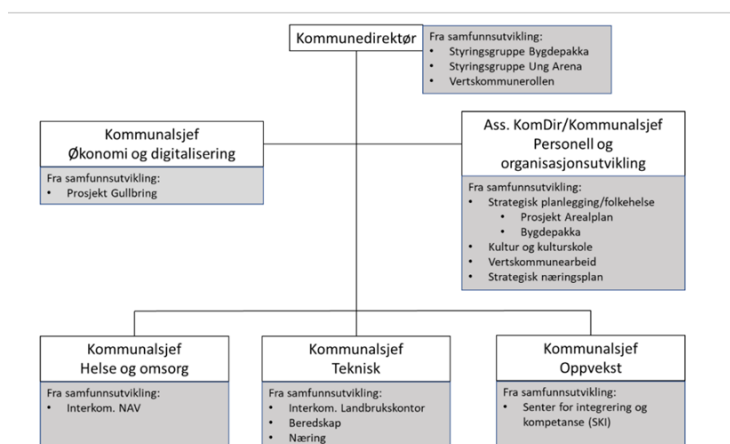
Kommunedirektør

Fra samfunnsutvikling:
• Styringsgruppe Bygdepakka
• Styringsgruppe Ung Arena
• Vertskommunerollen

Kommunalsjef
Økonomi og digitalisering

Fra samfunnsutvikling:
• Prosjekt Gullbring

Ass. KomDir/Kommunalsjef
Personell og organisasjonsutvikling

Fra samfunnsutvikling:
• Strategisk planlegging/folkehelse
• Prosjekt Arealplan
• Bygdepakka
• Kultur og kulturskole
• Vertskommunearbeid
• Strategisk næringsplan

Kommunalsjef
Helse og omsorg

Fra samfunnsutvikling:
• Interkom. NAV

Kommunalsjef
Teknisk

Fra samfunnsutvikling:
• Interkom. Landbrukskontor
• Beredskap
• Næring

Kommunalsjef
Oppvekst

Fra samfunnsutvikling:
• Senter for integrering og kompetanse (SKI)